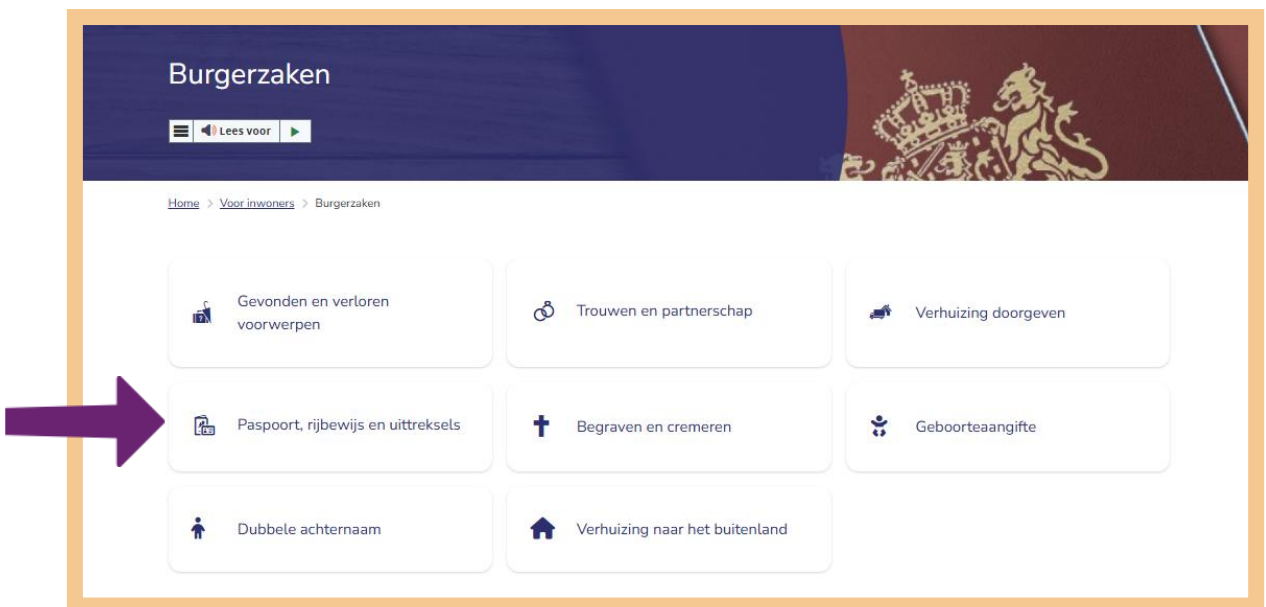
Burgerzaken

Lees voor

Home > Voor inwoners > Burgerzaken

Gevonden en verloren voorwerpen

Trouwen en partnerschap

Verhuizing doorgeven

Paspoort, rijbewijs en uittreksels

Begraven en cremeren

Geboorteaangifte

Dubbele achternaam

Verhuizing naar het buitenland